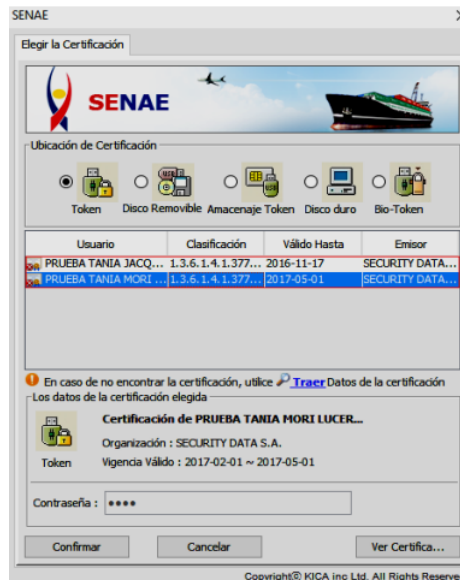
SENAE

Elegir la Certificación

SENAE

Ubicación de Certificación

Token

Disco Removible

Amacenaje Token

Disco duro

Bio-Token

| Usuario | Clasificación | Válido Hasta | Emisor |
|---|---|---|---|
| PRUEBA TANIA JACQ... | 1.3.6.1.4.1.377... | 2016-11-17 | SECURITY DATA... |
| PRUEBA TANIA MORI ... | 1.3.6.1.4.1.377... | 2017-05-01 | SECURITY DATA... |

En caso de no encontrar la certificación, utilice Traer Datos de la certificación

Los datos de la certificación elegida

Certificación de PRUEBA TANIA MORI LUCER...

Organización : SECURITY DATA S.A.

Token

Vigencia Válido : 2017-02-01 ~ 2017-05-01

Contraseña : ••••

Confirmar

Cancelar

Ver Certifica...

Copyright© KICA inc Ltd. All Rights Reserve